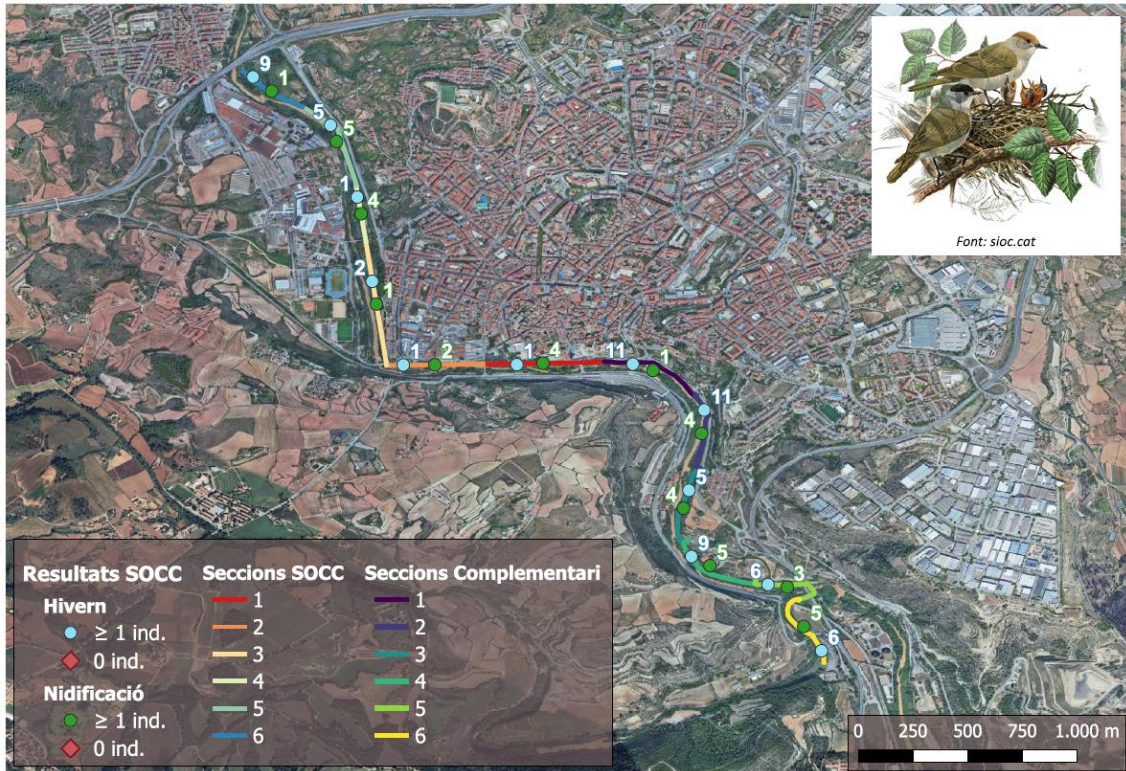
9
1
5
5
1
4
2
1
1
2
1
4
11
1
11
4
5
4
9
5
6
3
5
6

Font: sioc.cat

Resultats SOCC
Hivern
≥ 1 ind.
0 ind.
Nidificació
≥ 1 ind.
0 ind.

Seccions SOCC
1
2
3
4
5
6

Seccions Complementari
1
2
3
4
5
6

0 250 500 750 1.000 m